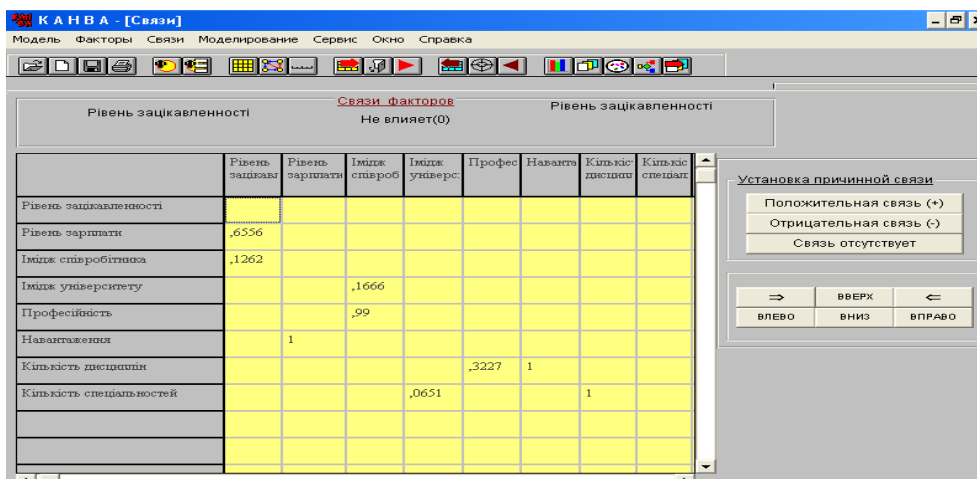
К А Н В А - [Связи]

Модель Факторы Связи Моделирование Сервис Окно Справка

Рівень зацікавленності

Связи факторов
Не влияет(0)

Рівень зацікавленності

| | Рівень зацікавл | Рівень зарплати | Імідж співроб | Імідж універс | Профес | Наванта | Кількіст дисципл | Кількіс спеціал |
|---|---|---|---|---|---|---|---|---|
| Рівень зацікавленності | | | | | | | | |
| Рівень зарплати | ,6556 | | | | | | | |
| Імідж співробітника | ,1262 | | | | | | | |
| Імідж університету | | | ,1666 | | | | | |
| Професійність | | | ,99 | | | | | |
| Навантаження | | 1 | | | | | | |
| Кількість дисциплін | | | | | ,3227 | 1 | | |
| Кількість спеціальностей | | | | ,0651 | | | 1 | |
| | | | | | | | | |
| | | | | | | | | |

Установка причинной связи
Положительная связь (+)
Отрицательная связь (-)
Связь отсутствует

⇒ ВВЕРХ ⇐
ВЛЕВО ВНИЗ ВПРАВО